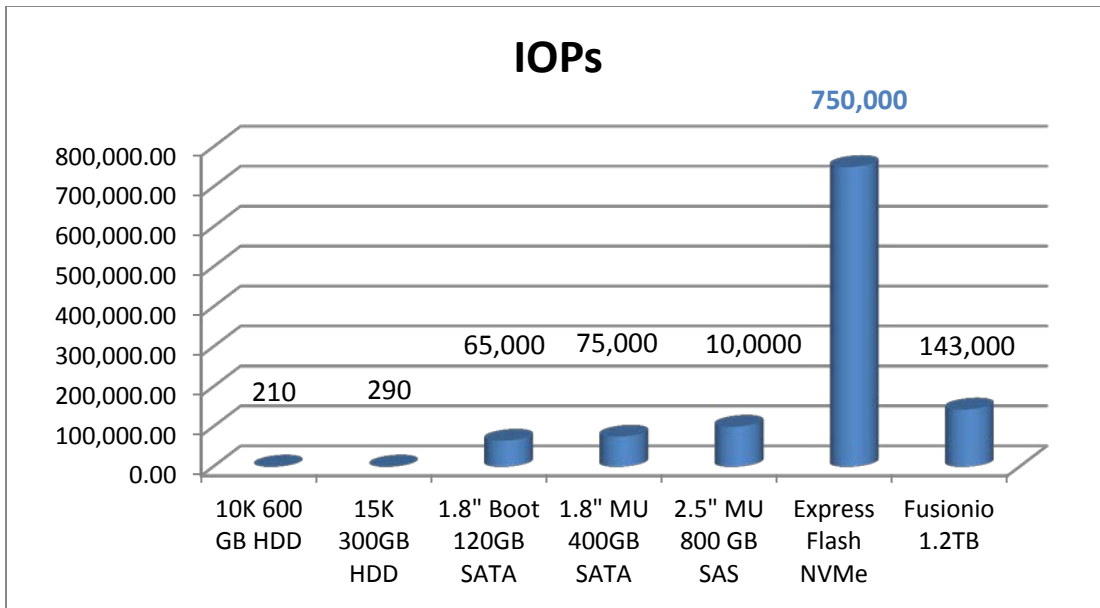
IOPs

750,000

800,000.00
700,000.00
600,000.00
500,000.00
400,000.00
300,000.00
200,000.00
100,000.00
0.00

210
290
65,000
75,000
10,0000
143,000

10K 600 GB HDD
15K 300GB HDD
1.8" Boot 120GB SATA
1.8" MU 400GB SATA
2.5" MU 800 GB SAS
Express Flash NVMe
Fusionio 1.2TB